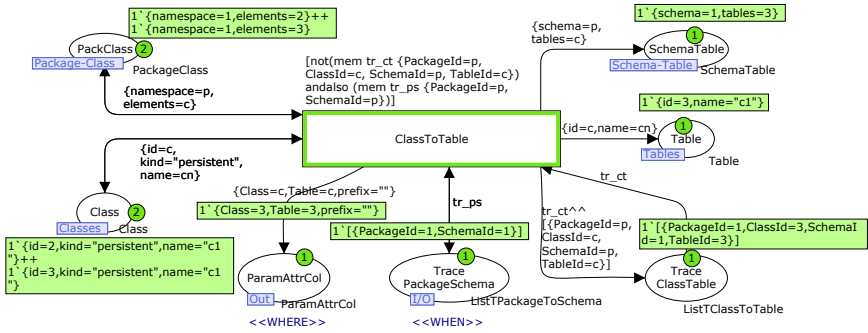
1`{namespace=1,elements=2}++
1`{namespace=1,elements=3}

PackClass 2
Package-Class
PackageClass

1`{schema=1,tables=3}

{schema=p,
tables=c}

1
SchemaTable
Schema-Table
SchemaTable

[not(mem tr_ct {PackageId=p,
ClassId=c, SchemaId=p, TableId=c})
andalso (mem tr_ps {PackageId=p,
SchemaId=p})]

{namespace=p,
elements=c}

1`{id=3,name="c1"}

ClassToTable

{id=c,name=cn}

1
Table
Tables
Table

{id=c,
kind="persistent",
name=cn}

tr_ct

Class 2
Classes
Class

{Class=c,Table=c,prefix=""}

tr_ps

tr_ct^^
[{PackageId=p,
ClassId=c,
SchemaId=p,
TableId=c}]

1`{Class=3,Table=3,prefix=""}

1`[{PackageId=1,SchemaId=1}]

1`[{PackageId=1,ClassId=3,SchemaId=1,TableId=3}]

1`{id=2,kind="persistent",name="c1"}++
1`{id=3,kind="persistent",name="c1"}

1
ParamAttrCol
Out
ParamAttrCol

1
Trace
PackageSchema
I/O
ListTPackageToSchema

1
Trace
ClassTable
ListTClassToTable

<<WHERE>>

<<WHEN>>